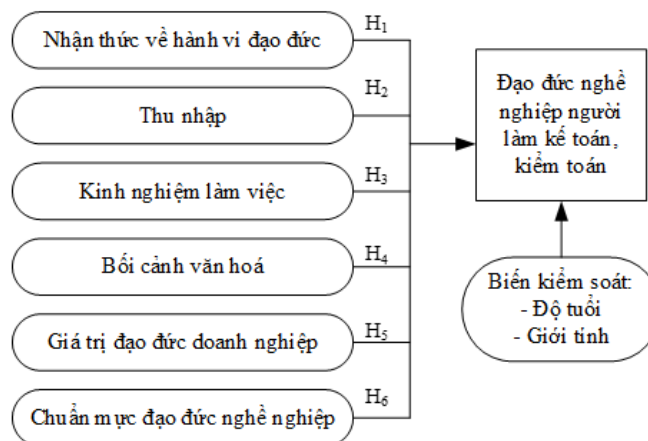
Nhận thức về hành vi đạo đức

$H_1$

Thu nhập

$H_2$

Kinh nghiệm làm việc

$H_3$

Bối cảnh văn hoá

$H_4$

Giá trị đạo đức doanh nghiệp

$H_5$

Chuẩn mực đạo đức nghề nghiệp

$H_6$

Đạo đức nghề nghiệp người làm kế toán, kiểm toán

Biến kiểm soát:
- Độ tuổi
- Giới tính